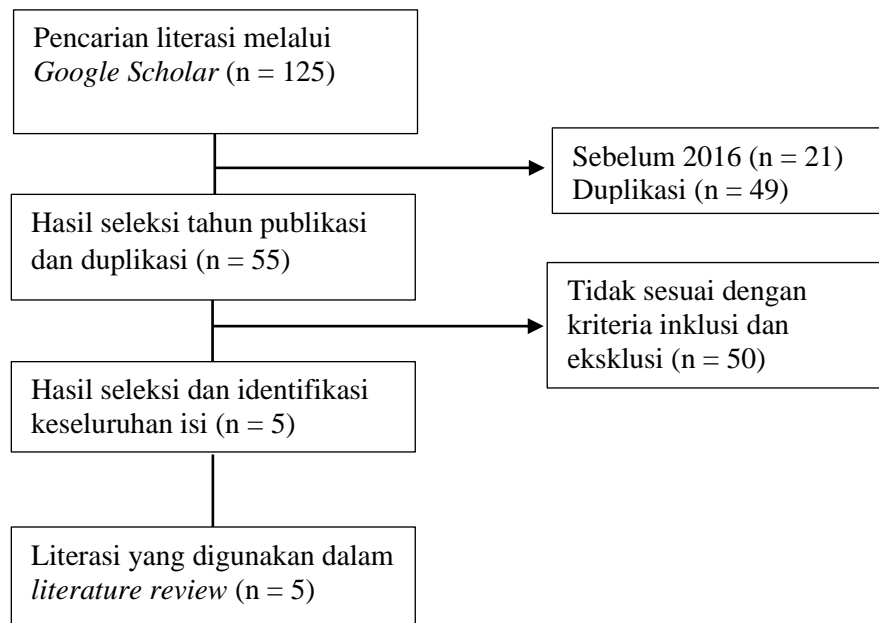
Pencarian literasi melalui Google Scholar (n = 125)

Sebelum 2016 (n = 21)
Duplikasi (n = 49)

Hasil seleksi tahun publikasi dan duplikasi (n = 55)

Tidak sesuai dengan kriteria inklusi dan eksklusi (n = 50)

Hasil seleksi dan identifikasi keseluruhan isi (n = 5)

Literasi yang digunakan dalam literature review (n = 5)